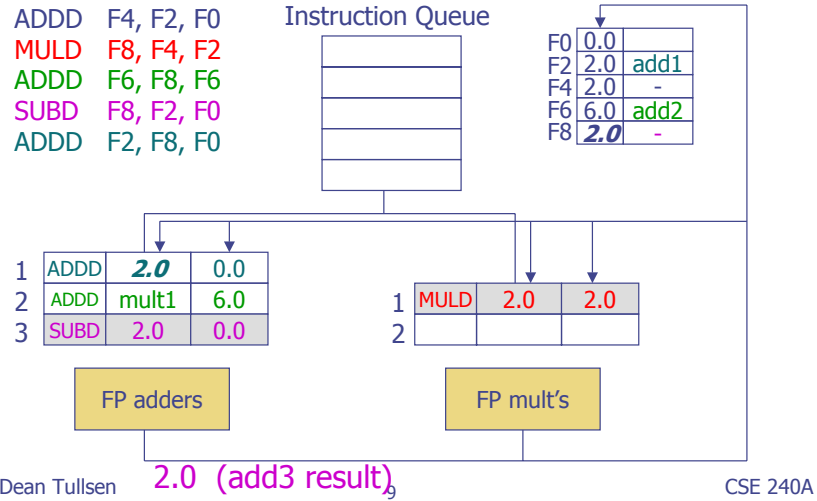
ADDD F4, F2, F0
MULD F8, F4, F2
ADDD F6, F8, F6
SUBD F8, F2, F0
ADDD F2, F8, F0

Instruction Queue

| F0 | 0.0 | |
|---|---|---|
| F2 | 2.0 | add1 |
| F4 | 2.0 | - |
| F6 | 6.0 | add2 |
| F8 | ***2.0*** | - |

| | | | |
|---|---|---|---|
| 1 | ADDD | ***2.0*** | 0.0 |
| 2 | ADDD | mult1 | 6.0 |
| 3 | SUBD | 2.0 | 0.0 |

| | | | |
|---|---|---|---|
| 1 | MULD | 2.0 | 2.0 |
| 2 | | | |

FP adders

FP mult's

Dean Tullsen 2.0 (add3 result) 9 CSE 240A